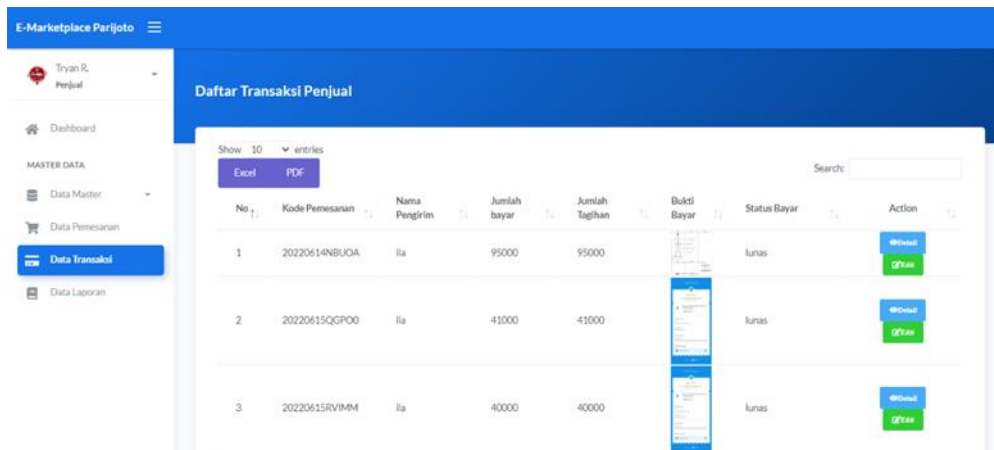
E-Marketplace Parijoto

Tryan R.
Penjual

Dashboard

MASTER DATA

Data Master

Data Pemesanan

Data Transaksi

Data Laporan

Daftar Transaksi Penjual

Show 10 entries

Excel PDF

Search:

| No | Kode Pemesanan | Nama Pengirim | Jumlah bayar | Jumlah Tagihan | Bukti Bayar | Status Bayar | Action |
|---|---|---|---|---|---|---|---|
| 1 | 20220614NBUOA | lla | 95000 | 95000 | | lunas | Detail Edit |
| 2 | 20220615QGPO0 | lla | 41000 | 41000 | | lunas | Detail Edit |
| 3 | 20220615RVIMM | ila | 40000 | 40000 | | lunas | Detail Edit |